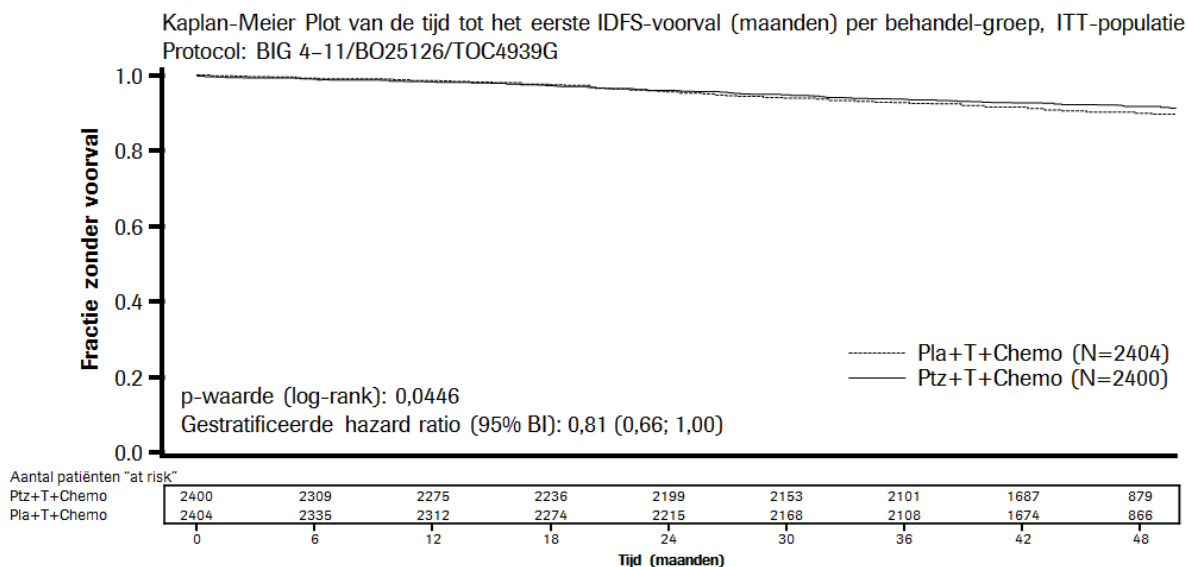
Kaplan-Meier Plot van de tijd tot het eerste IDFS-voorval (maanden) per behandel-groep, ITT-populatie
Protocol: BIG 4-11/BO25126/TOC4939G

Fractie zonder voorval

1.0
0.8
0.6
0.4
0.2
0.0

Pla+T+Chemo (N=2404)
Ptz+T+Chemo (N=2400)

p-waarde (log-rank): 0,0446
Gestratificeerde hazard ratio (95% BI): 0,81 (0,66; 1,00)

Aantal patiënten "at risk"

| | | | | | | | | | |
|---|---|---|---|---|---|---|---|---|---|
| Ptz+T+Chemo | 2400 | 2309 | 2275 | 2236 | 2199 | 2153 | 2101 | 1687 | 879 |
| Pla+T+Chemo | 2404 | 2335 | 2312 | 2274 | 2215 | 2168 | 2108 | 1674 | 866 |
| | 0 | 6 | 12 | 18 | 24 | 30 | 36 | 42 | 48 |

Tijd (maanden)